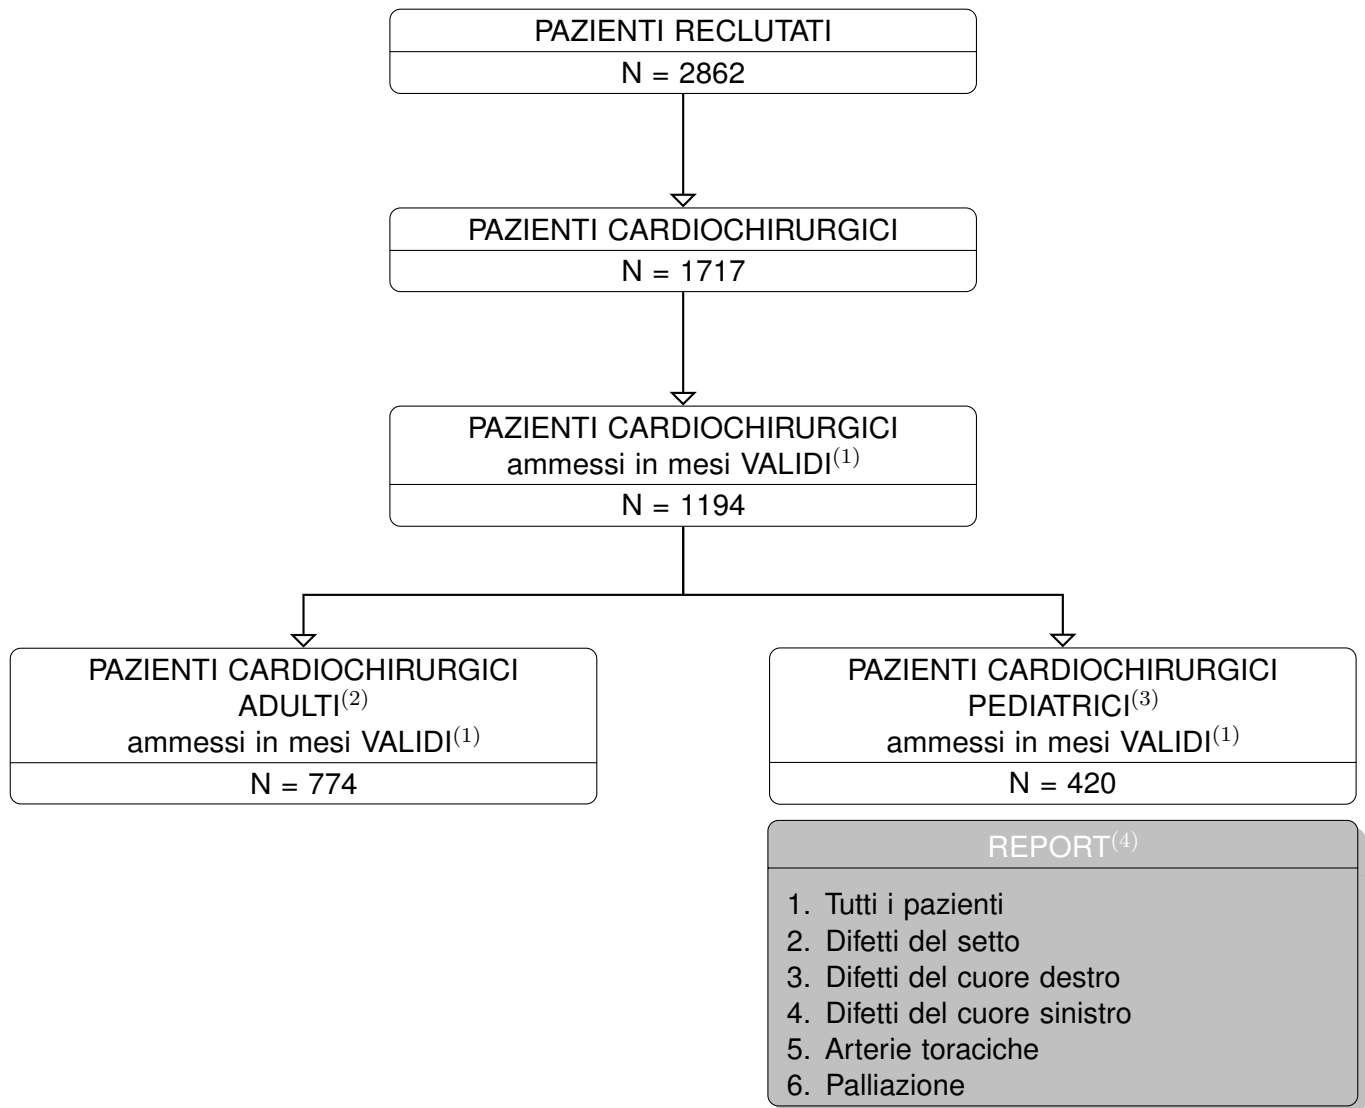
PAZIENTI RECLUTATI
N = 2862

PAZIENTI CARDIOCHIRURGICI
N = 1717

PAZIENTI CARDIOCHIRURGICI ammessi in mesi VALIDI$^{(1)}$
N = 1194

PAZIENTI CARDIOCHIRURGICI ADULTI$^{(2)}$ ammessi in mesi VALIDI$^{(1)}$
N = 774

PAZIENTI CARDIOCHIRURGICI PEDIATRICI$^{(3)}$ ammessi in mesi VALIDI$^{(1)}$
N = 420

REPORT$^{(4)}$

1. Tutti i pazienti
2. Difetti del setto
3. Difetti del cuore destro
4. Difetti del cuore sinistro
5. Arterie toraciche
6. Palliazione